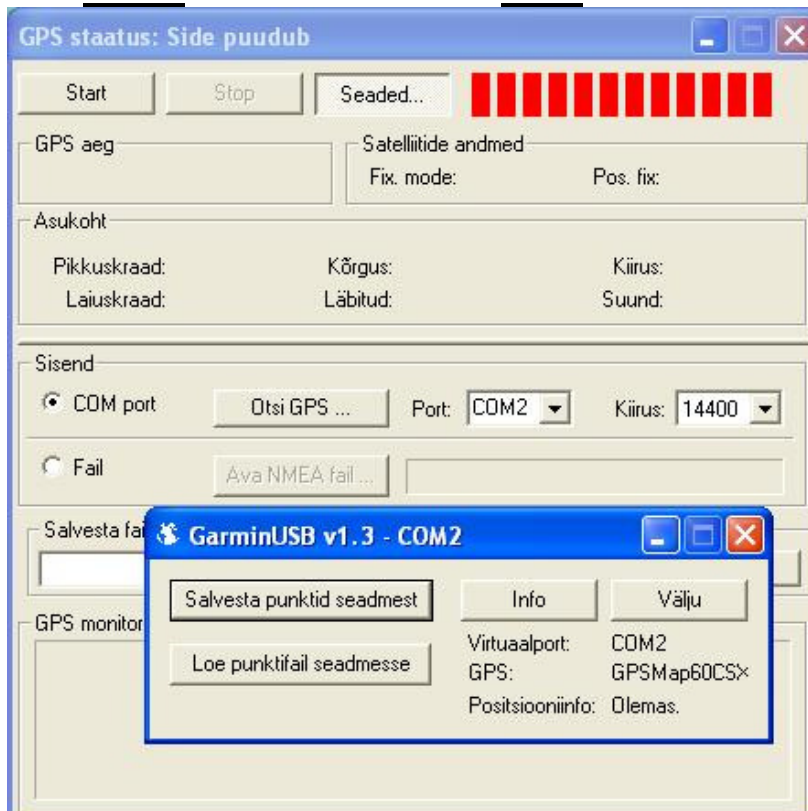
GPS staatus: Side puudub

Start Stop Seaded...

GPS aeg

Satelliitide andmed
Fix. mode: Pos. fix:

Asukoht
Pikkuskraad: Kõrgus: Kiirus:
Laiuskraad: Läbitud: Suund:

Sisend
COM port Otsi GPS ... Port: COM2 Kiirus: 14400
Fail Ava NMEA fail ...

Salvesta fai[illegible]

GPS monitor

GarminUSB v1.3 - COM2

Salvesta punktid seadmest Info Välju
Loe punktifail seadmesse
Virtuaalport: COM2
GPS: GPSMap60CSx
Positsiooniinfo: Olemas.